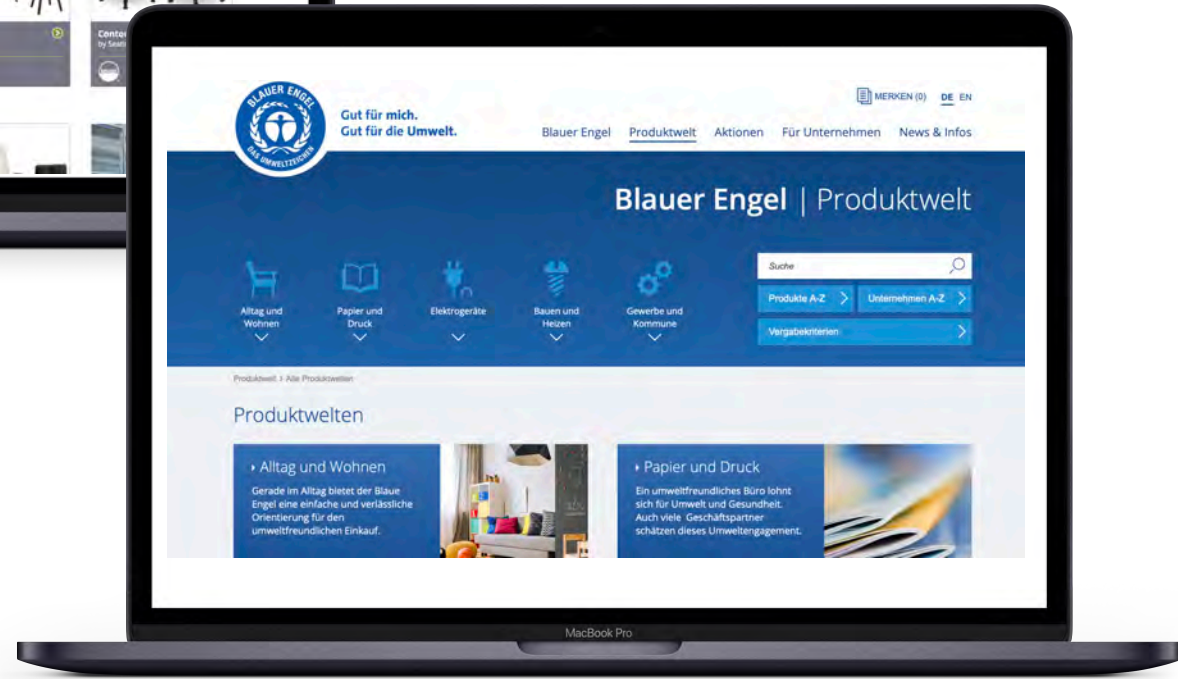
Cont
by Seat

BLAUER ENGEL
DAS UMWELTZEICHEN

Gut für mich.
Gut für die Umwelt.

MERKEN (0) DE EN

Blauer Engel Produktwelt Aktionen Für Unternehmen News & Infos

Blauer Engel | Produktwelt

Alltag und Wohnen

Papier und Druck

Elektrogeräte

Bauen und Heizen

Gewerbe und Kommune

Suche

Produkte A-Z

Unternehmen A-Z

Vergabekriterien

Produktwelt > Alle Produktwelten

Produktwelten

› Alltag und Wohnen

Gerade im Alltag bietet der Blaue Engel eine einfache und verlässliche Orientierung für den umweltfreundlichen Einkauf.

› Papier und Druck

Ein umweltfreundliches Büro lohnt sich für Umwelt und Gesundheit. Auch viele Geschäftspartner schätzen dieses Umweltengagement.

MacBook Pro